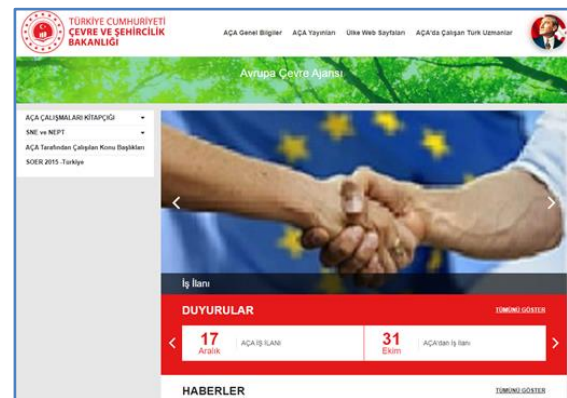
TÜRKİYE CUMHURİYETİ
ÇEVRE VE ŞEHİRCİLİK BAKANLIĞI

AÇA Genel Bilgiler
AÇA Yayınları
Ülke Web Sayfaları
AÇA'da Çalışan Türk Uzmanlar

Avrupa Çevre Ajansı

AÇA ÇALIŞMALARI KİTAPÇIĞI
SNE ve NEPT
AÇA Tarafından Çalışılan Konu Başlıkları
SOER 2015 -Türkiye

İş İlanı

DUYURULAR
TÜMÜNÜ GÖSTER

17
Aralık
AÇA İŞ İLANI

31
Ekim
AÇA'dan İş İlanı

HABERLER
TÜMÜNÜ GÖSTER